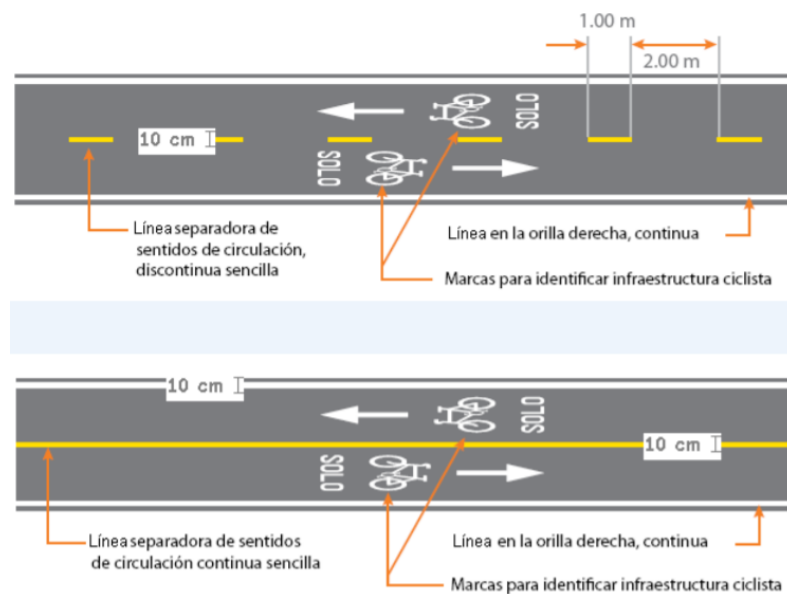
1.00 m

2.00 m

SOLO

10 cm

SOLO

Línea separadora de sentidos de circulación, discontinua sencilla

Línea en la orilla derecha, continua

Marcas para identificar infraestructura ciclista

10 cm

SOLO

10 cm

SOLO

Línea separadora de sentidos de circulación continua sencilla

Línea en la orilla derecha, continua

Marcas para identificar infraestructura ciclista